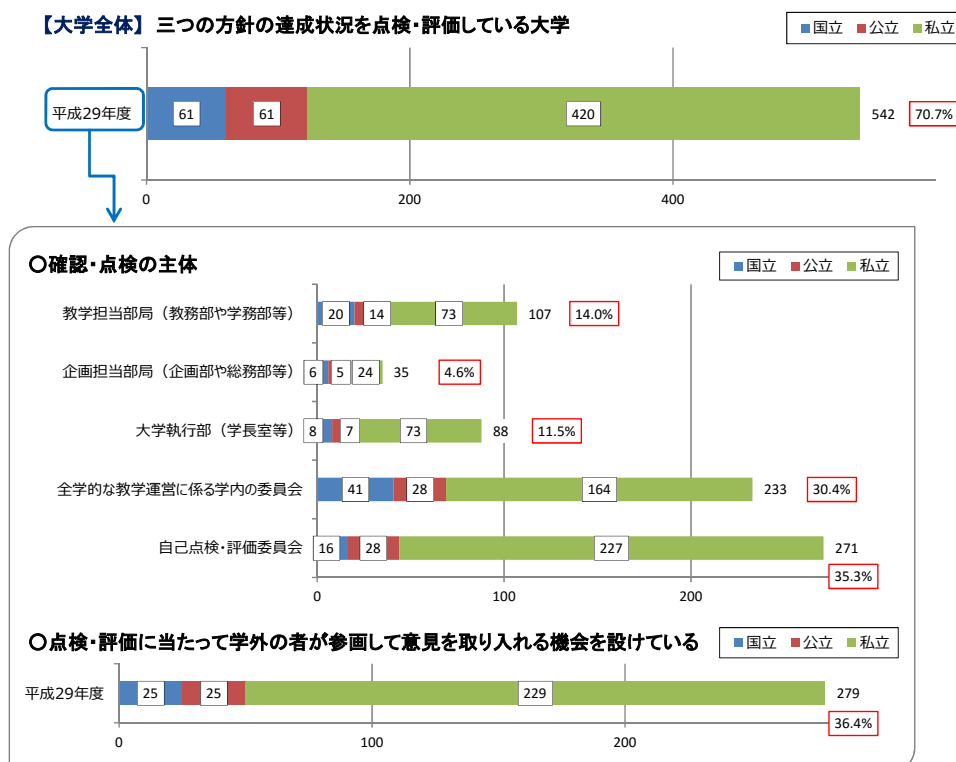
【大学全体】 三つの方針の達成状況を点検・評価している大学

国立 公立 私立

平成29年度 61 61 420 542 70.7%

0 200 400

○確認・点検の主体

国立 公立 私立

| 主体 | 国立 | 公立 | 私立 | 計 | 割合 |
|---|---|---|---|---|---|
| 教学担当部局（教務部や学務部等） | 20 | 14 | 73 | 107 | 14.0% |
| 企画担当部局（企画部や総務部等） | 6 | 5 | 24 | 35 | 4.6% |
| 大学執行部（学長室等） | 8 | 7 | 73 | 88 | 11.5% |
| 全学的な教学運営に係る学内の委員会 | 41 | 28 | 164 | 233 | 30.4% |
| 自己点検・評価委員会 | 16 | 28 | 227 | 271 | 35.3% |

0 100 200

○点検・評価に当たって学外の者が参画して意見を取り入れる機会を設けている

国立 公立 私立

平成29年度 25 25 229 279 36.4%

0 100 200